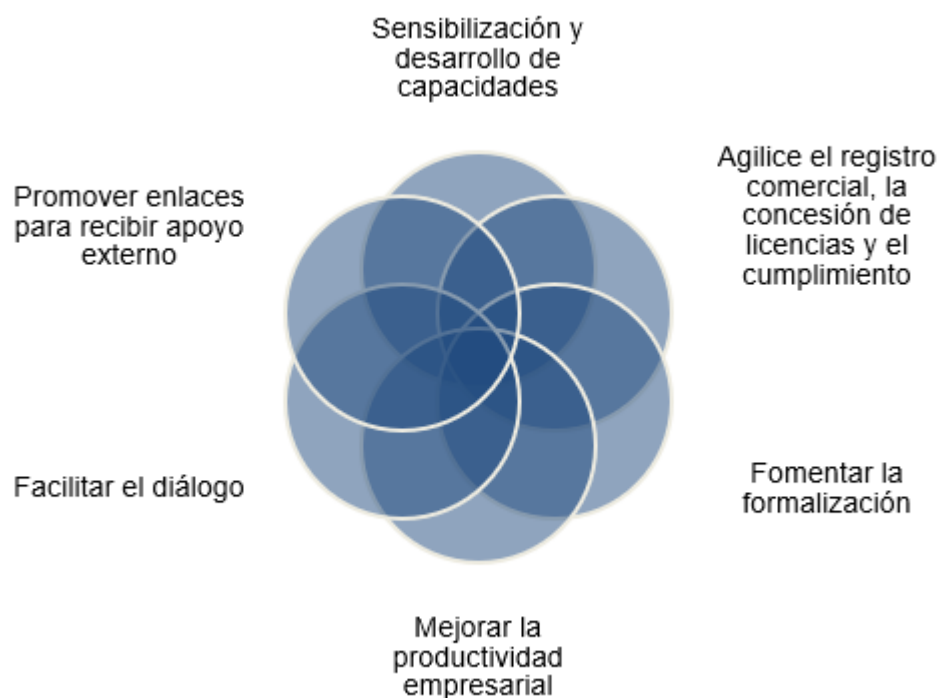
Sensibilización y desarrollo de capacidades

Agilice el registro comercial, la concesión de licencias y el cumplimiento

Fomentar la formalización

Mejorar la productividad empresarial

Facilitar el diálogo

Promover enlaces para recibir apoyo externo